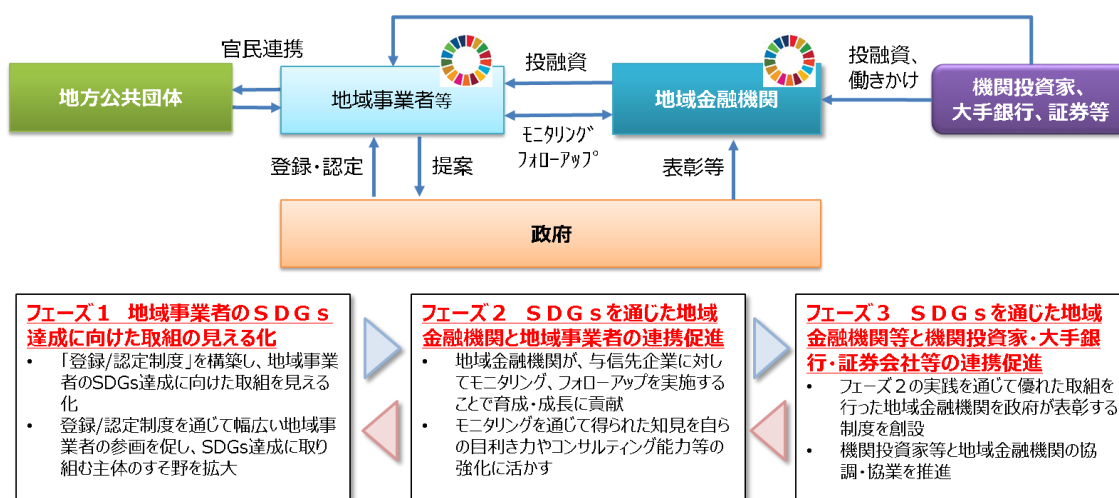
官民連携

地方公共団体

地域事業者等

投融資

モニタリング
フォローアップ

地域金融機関

投融資、
働きかけ

機関投資家、
大手銀行、証券等

登録・認定

提案

表彰等

政府

フェーズ１　地域事業者のＳＤＧｓ達成に向けた取組の見える化

• 「登録/認定制度」を構築し、地域事業者のSDGs達成に向けた取組を見える化

• 登録/認定制度を通じて幅広い地域事業者の参画を促し、SDGs達成に取り組む主体のすそ野を拡大

フェーズ２　ＳＤＧｓを通じた地域金融機関と地域事業者の連携促進

• 地域金融機関が、与信先企業に対してモニタリング、フォローアップを実施することで育成・成長に貢献

• モニタリングを通じて得られた知見を自らの目利き力やコンサルティング能力等の強化に活かす

フェーズ３　ＳＤＧｓを通じた地域金融機関等と機関投資家・大手銀行・証券会社等の連携促進

• フェーズ２の実践を通じて優れた取組を行った地域金融機関を政府が表彰する制度を創設

• 機関投資家等と地域金融機関の協調・協業を推進